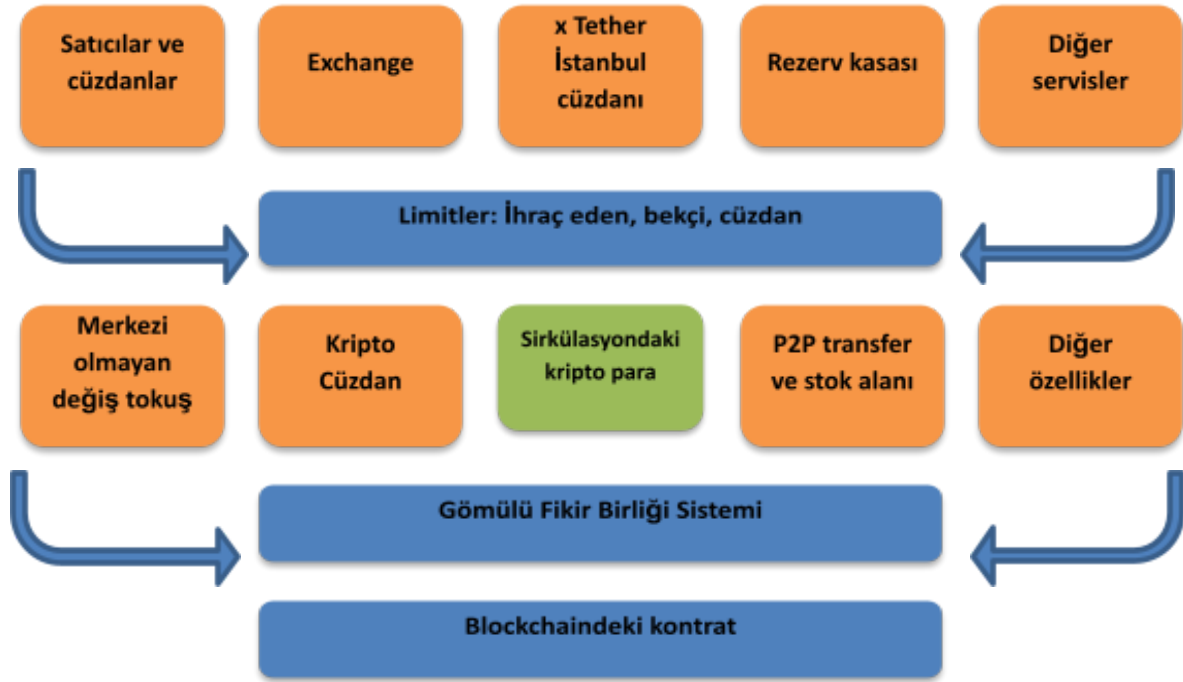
Satıcılar ve cüzdanlar

Exchange

x Tether İstanbul cüzdanı

Rezerv kasası

Diğer servisler

Limitler: İhraç eden, bekçi, cüzdan

Merkezi olmayan değiş tokuş

Kripto Cüzdan

Sirkülasyondaki kripto para

P2P transfer ve stok alanı

Diğer özellikler

Gömülü Fikir Birliği Sistemi

Blockchaindeki kontrat